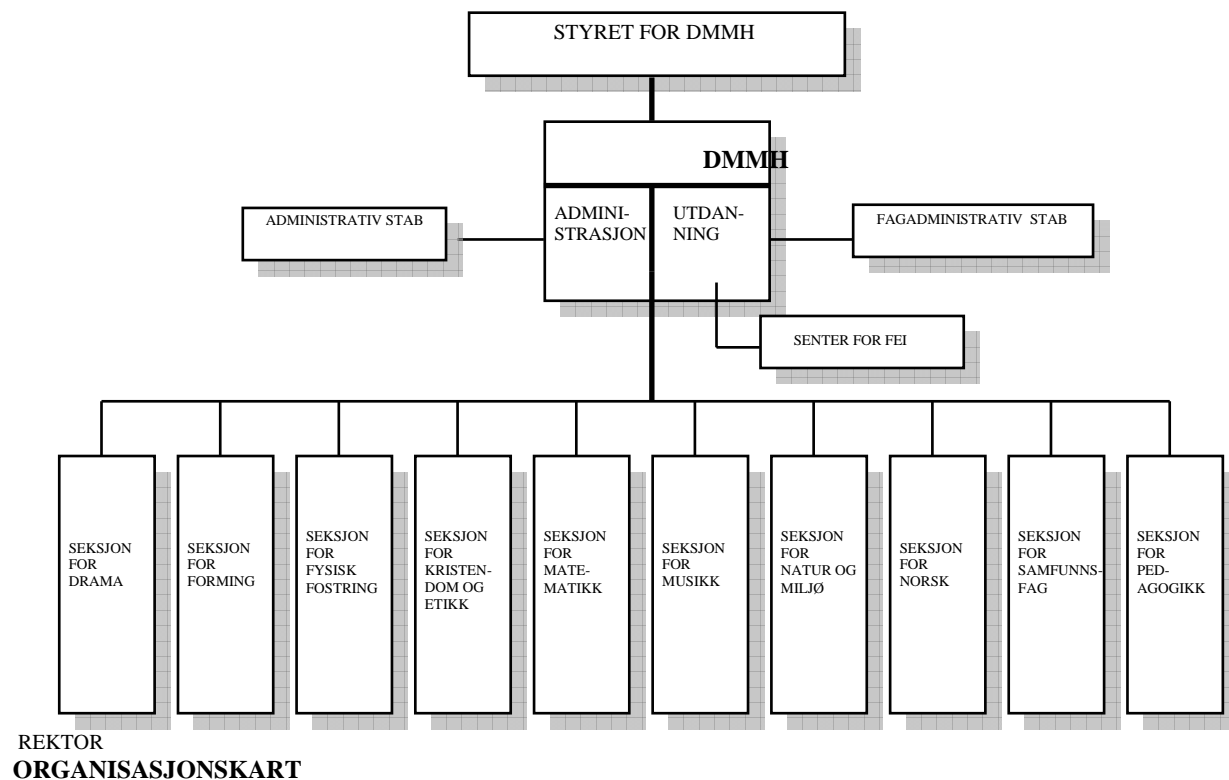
STYRET FOR DMMH

DMMH

ADMINISTRASJON

UTDANNING

ADMINISTRATIV STAB

FAGADMINISTRATIV STAB

SENTER FOR FEI

SEKSJON FOR DRAMA

SEKSJON FOR FORMING

SEKSJON FOR FYSISK FOSTRING

SEKSJON FOR KRISTENDOM OG ETIKK

SEKSJON FOR MATEMATIKK

SEKSJON FOR MUSIKK

SEKSJON FOR NATUR OG MILJØ

SEKSJON FOR NORSK

SEKSJON FOR SAMFUNNSFAG

SEKSJON FOR PEDAGOGIKK

REKTOR
**ORGANISASJONSKART**